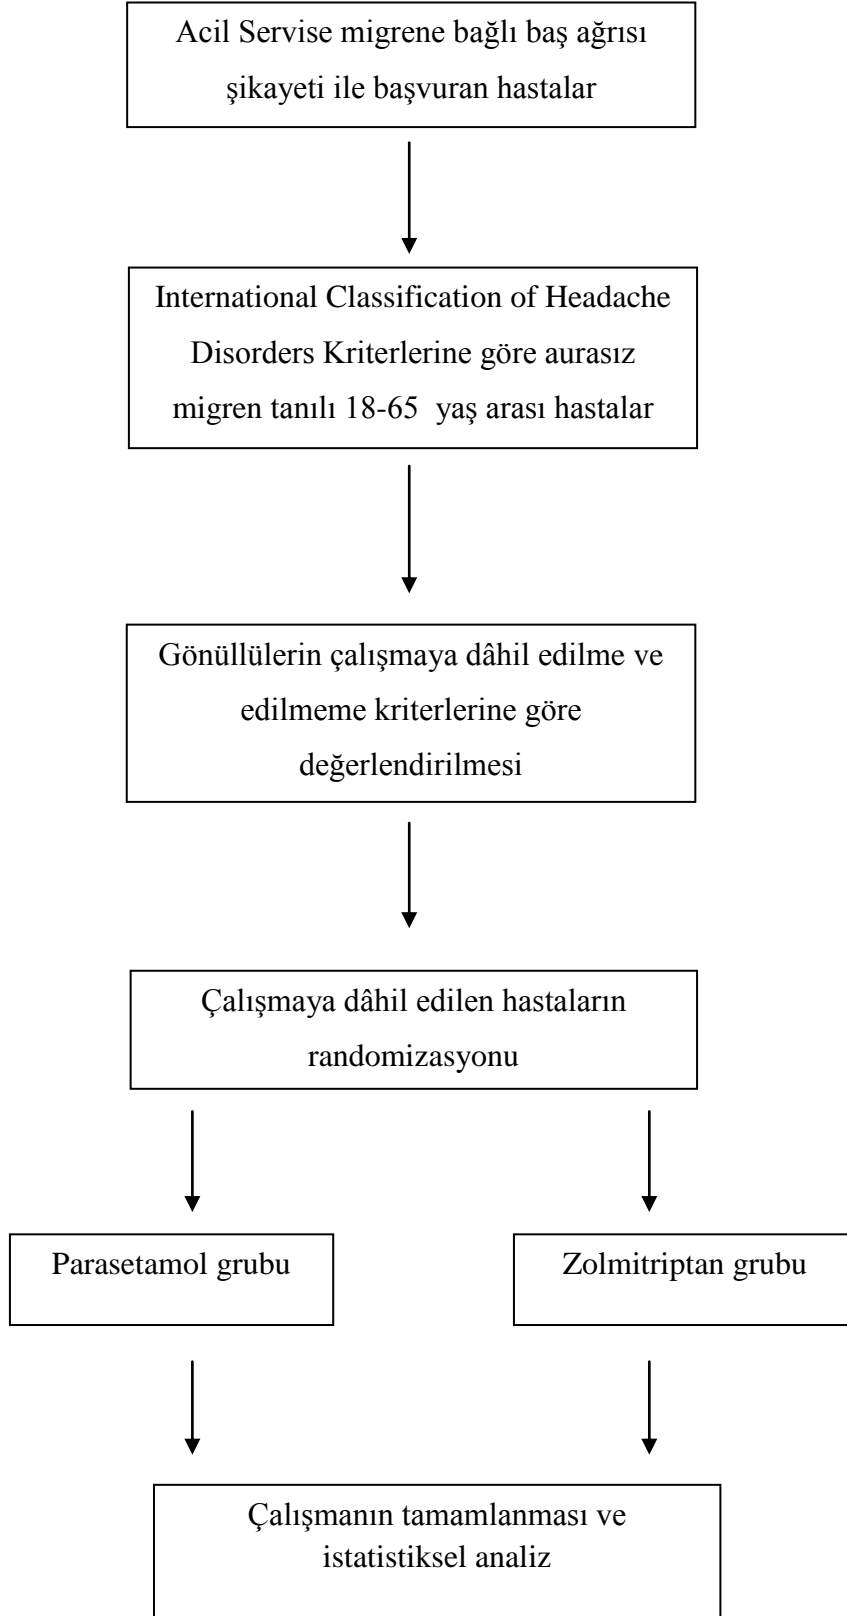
Acil Servise migrene bağlı baş ağrısı şikayeti ile başvuran hastalar

International Classification of Headache Disorders Kriterlerine göre aurasız migren tanılı 18-65 yaş arası hastalar

Gönüllülerin çalışmaya dâhil edilme ve edilmeme kriterlerine göre değerlendirilmesi

Çalışmaya dâhil edilen hastaların randomizasyonu

Parasetamol grubu

Zolmitriptan grubu

Çalışmanın tamamlanması ve istatistiksel analiz